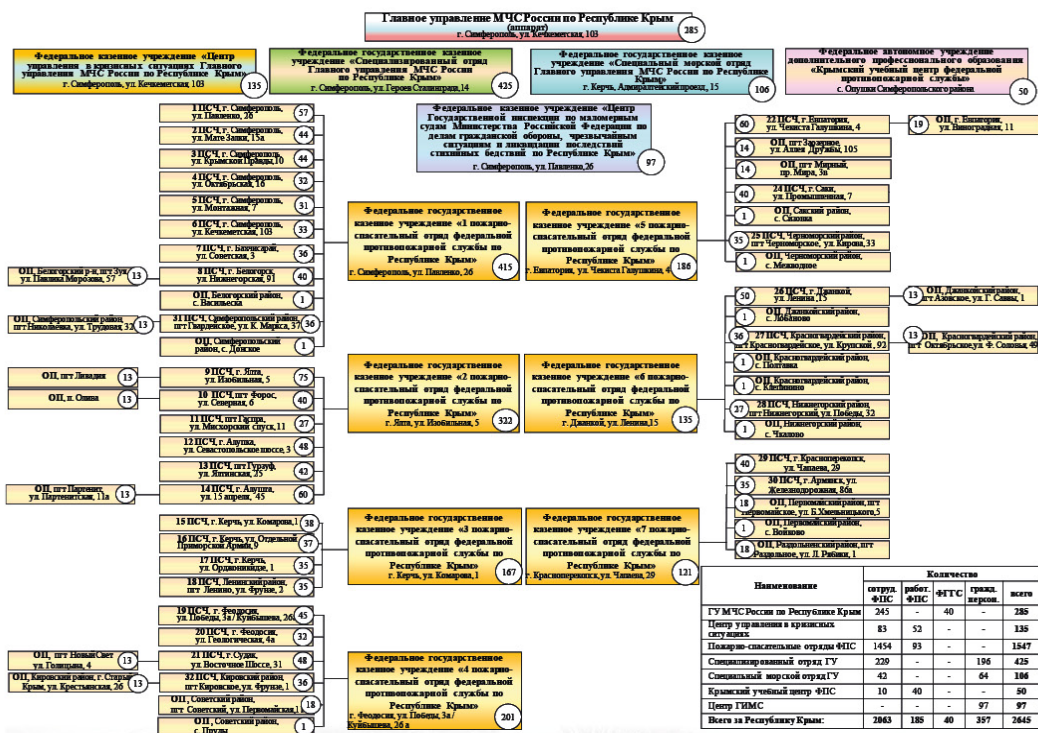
Главное управление МЧС России по Республике Крым
(аппарат)
г. Симферополь, ул. Кечкеметская, 103
285

Федеральное казенное учреждение «Центр управления в кризисных ситуациях Главного управления МЧС России по Республике Крым»
г. Симферополь, ул. Кечкеметская, 103
135

Федеральное государственное казенное учреждение «Специализированный отряд Главного управления МЧС России по Республике Крым»
г. Симферополь, ул. Героев Сталинграда, 14
425

Федеральное государственное казенное учреждение «Специальный морской отряд Главного управления МЧС России по Республике Крым»
г. Керчь, Адмиралтейский проезд, 15
106

Федеральное автономное учреждение дополнительного профессионального образования «Крымский учебный центр федеральной противопожарной службы»
с. Опушки Симферопольского района
50

Федеральное казенное учреждение «Центр Государственной инспекции по маломерным судам Министерства Российской Федерации по делам гражданской обороны, чрезвычайным ситуациям и ликвидации последствий стихийных бедствий по Республике Крым»
г. Симферополь, ул. Павленко, 26
97

1 ПСЧ, г. Симферополь, ул. Павленко, 26 — 57
2 ПСЧ, г. Симферополь, ул. Мате Залки, 15а — 44
3 ПСЧ, г. Симферополь, ул. Крымской Правды, 10 — 44
4 ПСЧ, г. Симферополь, ул. Октябрьская, 16 — 32
5 ПСЧ, г. Симферополь, ул. Монтажная, 7 — 31
6 ПСЧ, г. Симферополь, ул. Кечкеметская, 103 — 33
7 ПСЧ, г. Бахчисарай, ул. Советская, 3 — 36
ОП, Белогорский р-н, пгт Зуя, ул. Павлика Морозова, 57 — 13
8 ПСЧ, г. Белогорск, ул. Нижнегорская, 91 — 40
ОП, Белогорский район, с. Васильевка — 1
ОП, Симферопольский район, пгт Николаевка, ул. Трудовая, 32 — 13
31 ПСЧ, Симферопольский район, пгт Гвардейское, ул. К. Маркса, 37 — 36
ОП, Симферопольский район, с. Донское — 1

Федеральное государственное казенное учреждение «1 пожарно-спасательный отряд федеральной противопожарной службы по Республике Крым»
г. Симферополь, ул. Павленко, 26
415

Федеральное государственное казенное учреждение «5 пожарно-спасательный отряд федеральной противопожарной службы по Республике Крым»
г. Евпатория, ул. Чеканта Галушкина, 4
186

60 — 22 ПСЧ, г. Евпатория, ул. Чеканта Галушкина, 4
19 — ОП, г. Евпатория, ул. Виноградная, 11
14 — ОП, пгт Заозерное, ул. Аллея Дружбы, 105
14 — ОП, пгт Мирный, пр. Мира, 3в
40 — 24 ПСЧ, г. Саки, ул. Промышленная, 7
1 — ОП, Сакский район, с. Сизовка
35 — 25 ПСЧ, Черноморский район, пгт Черноморское, ул. Кирова, 33
1 — ОП, Черноморский район, с. Межводное

ОП, пгт Ливадия — 13
9 ПСЧ, г. Ялта, ул. Изобильная, 5 — 75
ОП, п. Олива — 13
10 ПСЧ, пгт Форос, ул. Северная, 6 — 40
11 ПСЧ, пгт Гаспра, ул. Мисхорский спуск, 11 — 27
12 ПСЧ, г. Алушка, ул. Севастопольское шоссе, 3 — 48
13 ПСЧ, пгт Гурзуф, ул. Ялтинская, 25 — 42
ОП, пгт Партенит, ул. Партенитская, 11а — 13
14 ПСЧ, г. Алушта, ул. 15 апреля, 45 — 60

Федеральное государственное казенное учреждение «2 пожарно-спасательный отряд федеральной противопожарной службы по Республике Крым»
г. Ялта, ул. Изобильная, 5
322

Федеральное государственное казенное учреждение «6 пожарно-спасательный отряд федеральной противопожарной службы по Республике Крым»
г. Джанкой, ул. Ленина, 15
135

50 — 26 ПСЧ, г. Джанкой, ул. Ленина, 15
13 — ОП, Джанкойский район, пгт Азовское, ул. Г. Савы, 1
1 — ОП, Джанкойский район, с. Лобаново
36 — 27 ПСЧ, Красногвардейский район, пгт Красногвардейское, ул. Крупской, 93
13 — ОП, Красногвардейский район, пгт Октябрьское, ул. Ф. Сологуба, 49
1 — ОП, Красногвардейский район, с. Полтавка
1 — ОП, Красногвардейский район, с. Клепинино
27 — 28 ПСЧ, Нижнегорский район, пгт Нижнегорский, ул. Победы, 32
1 — ОП, Нижнегорский район, с. Чкалово

15 ПСЧ, г. Керчь, ул. Комарова, 1 — 38
16 ПСЧ, г. Керчь, ул. Отдельной Приморской Армии, 9 — 37
17 ПСЧ, г. Керчь, ул. Орджоникидзе, 1 — 35
18 ПСЧ, Ленинский район, пгт Ленино, ул. Фрунзе, 2 — 35

Федеральное государственное казенное учреждение «3 пожарно-спасательный отряд федеральной противопожарной службы по Республике Крым»
г. Керчь, ул. Комарова, 1
167

Федеральное государственное казенное учреждение «7 пожарно-спасательный отряд федеральной противопожарной службы по Республике Крым»
г. Красноперекопск, ул. Чапаева, 29
121

40 — 29 ПСЧ, г. Красноперекопск, ул. Чапаева, 29
35 — 30 ПСЧ, г. Армянск, ул. Железнодорожная, 86а
18 — ОП, Первомайский район, пгт Первомайское, ул. Б. Хмельницкого, 5
1 — ОП, Первомайский район, с. Войково
18 — ОП, Раздольненский район, пгт Раздольное, ул. Л. Рябики, 1

19 ПСЧ, г. Феодосия, ул. Победы, 3а / Куйбышева, 26 — 45
20 ПСЧ, г. Феодосия, ул. Геологическая, 4а — 32
ОП, пгт Новый Свет, ул. Голицына, 4 — 13
21 ПСЧ, г. Судак, ул. Восточное Шоссе, 31 — 48
ОП, Кировский район, с. Старый Крым, ул. Крестьянская, 26 — 13
32 ПСЧ, Кировский район, пгт Кировское, ул. Фрунзе, 1 — 36
ОП, Советский район, пгт Советский, ул. Первомайская, 1 — 18
ОП, Советский район, с. Пруды — 1

Федеральное государственное казенное учреждение «4 пожарно-спасательный отряд федеральной противопожарной службы по Республике Крым»
г. Феодосия, ул. Победы, 3а/ Куйбышева, 26 а
201

| Наименование | сотруд. ФПС | работ. ФПС | ФГГС | гражд. персон. | всего |
|---|---|---|---|---|---|
| ГУ МЧС России по Республике Крым | 245 | - | 40 | - | 285 |
| Центр управления в кризисных ситуациях | 83 | 52 | - | - | 135 |
| Пожарно-спасательные отряды ФПС | 1454 | 93 | - | - | 1547 |
| Специализированный отряд ГУ | 229 | - | - | 196 | 425 |
| Специальный морской отряд ГУ | 42 | - | - | 64 | 106 |
| Крымский учебный центр ФПС | 10 | 40 | - | - | 50 |
| Центр ГИМС | - | - | - | 97 | 97 |
| Всего за Республику Крым: | 2063 | 185 | 40 | 357 | 2645 |